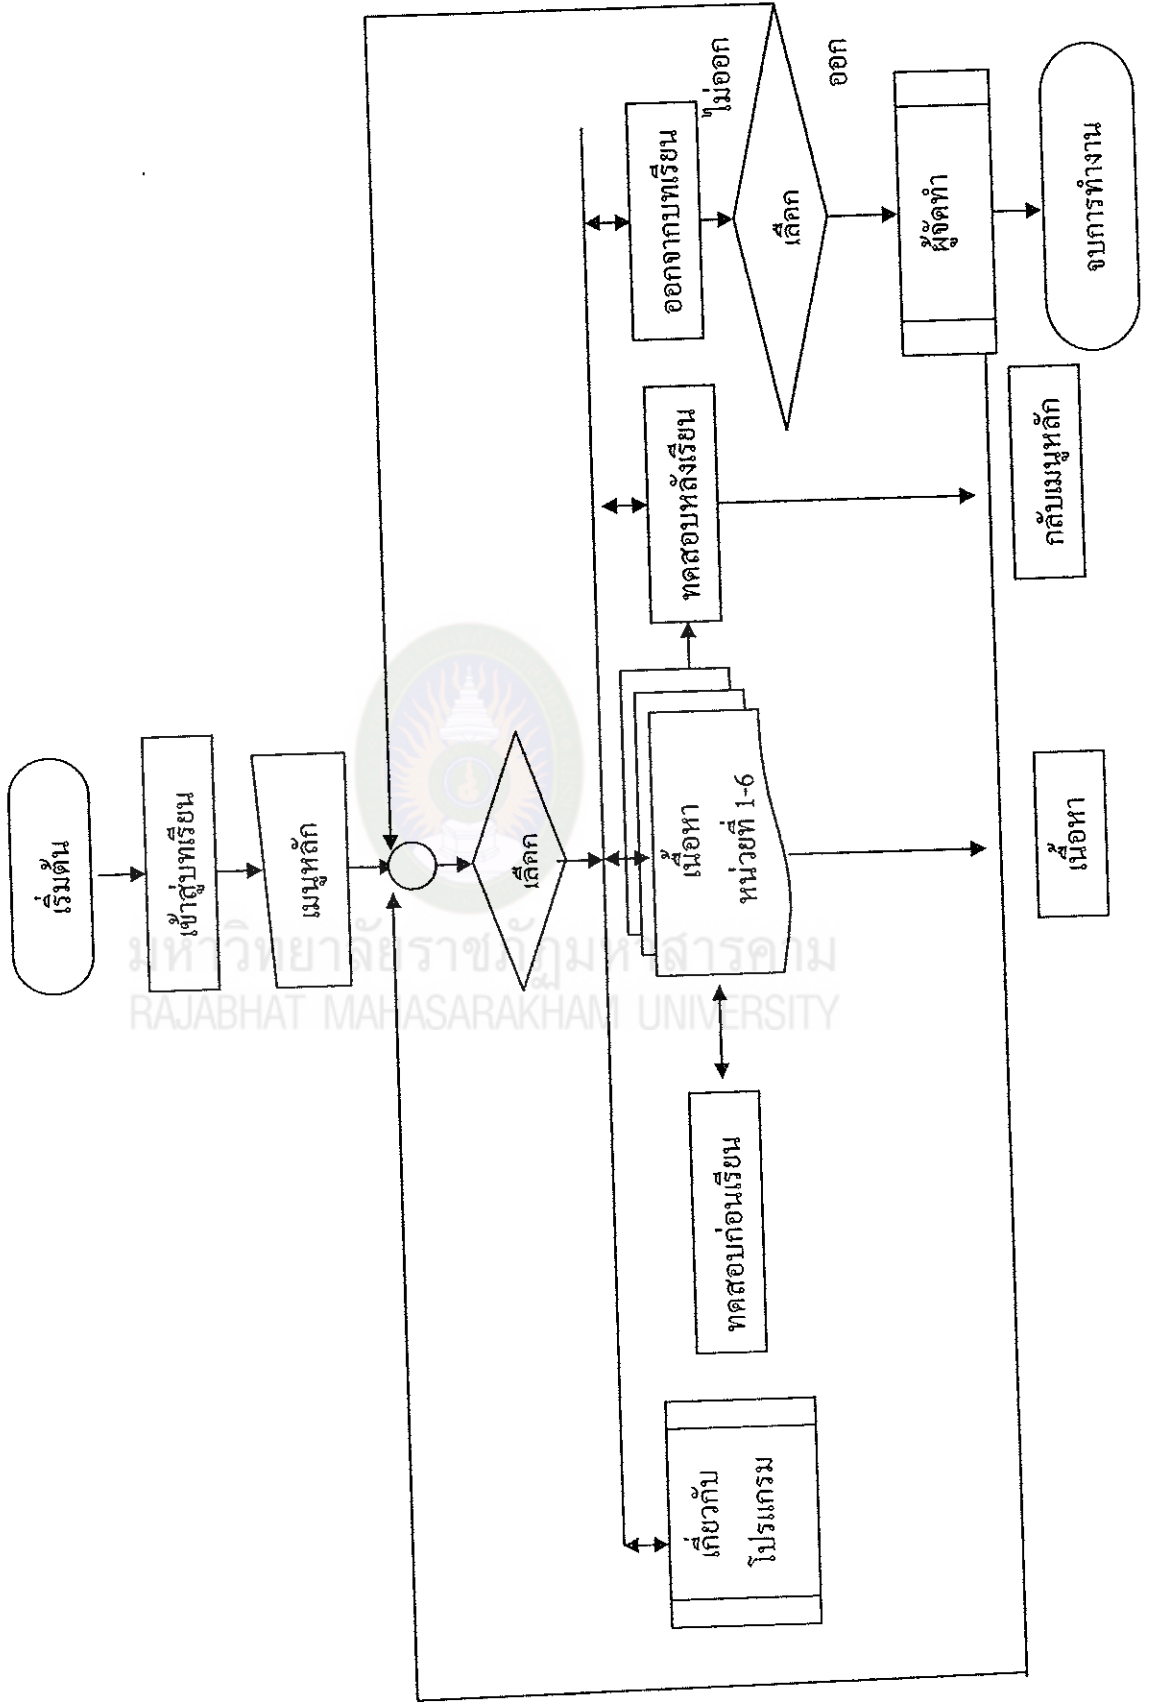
เริ่มต้น

เข้าสู่บทเรียน

เมนูหลัก

เลือก

เนื้อหา
หน่วยที่ 1-6

ทดสอบก่อนเรียน

เกี่ยวกับ
โปรแกรม

ทดสอบหลังเรียน

ออกจากบทเรียน

ไม่ออก

เลือก

ออก

ผู้จัดทำ

จบการทำงาน

กลับเมนูหลัก

เนื้อหา

มหาวิทยาลัยราชภัฏมหาสารคาม
RAJABHAT MAHASARAKHAM UNIVERSITY